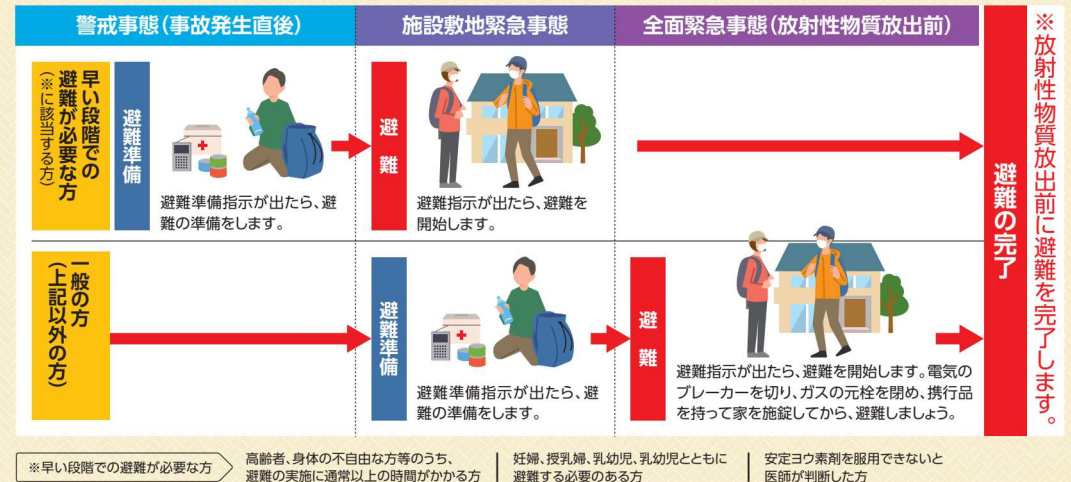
警戒事態（事故発生直後）

施設敷地緊急事態

全面緊急事態（放射性物質放出前）

早い段階での避難が必要な方
（※に該当する方）

避難準備

避難準備指示が出たら、避難の準備をします。

避難

避難指示が出たら、避難を開始します。

避難の完了

※放射性物質放出前に避難を完了します。

一般の方
（上記以外の方）

避難準備

避難準備指示が出たら、避難の準備をします。

避難

避難指示が出たら、避難を開始します。電気のブレーカーを切り、ガスの元栓を閉め、携行品を持って家を施錠してから、避難しましょう。

※早い段階での避難が必要な方

高齢者、身体の不自由な方等のうち、避難の実施に通常以上の時間がかかる方

妊婦、授乳婦、乳幼児、乳幼児とともに避難する必要のある方

安定ヨウ素剤を服用できないと医師が判断した方